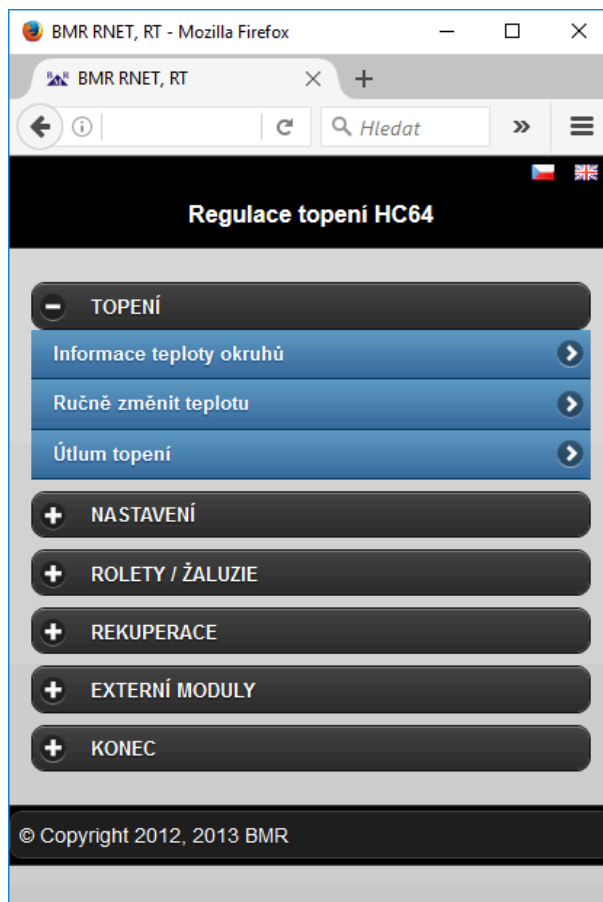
BMR RNET, RT - Mozilla Firefox

BMR RNET, RT

Hledat

Regulace topení HC64

TOPENÍ

Informace teploty okruhů

Ručně změnit teplotu

Útlum topení

NASTAVENÍ

ROLETY / ŽALUZIE

REKUPERACE

EXTERNÍ MODULY

KONEC

© Copyright 2012, 2013 BMR